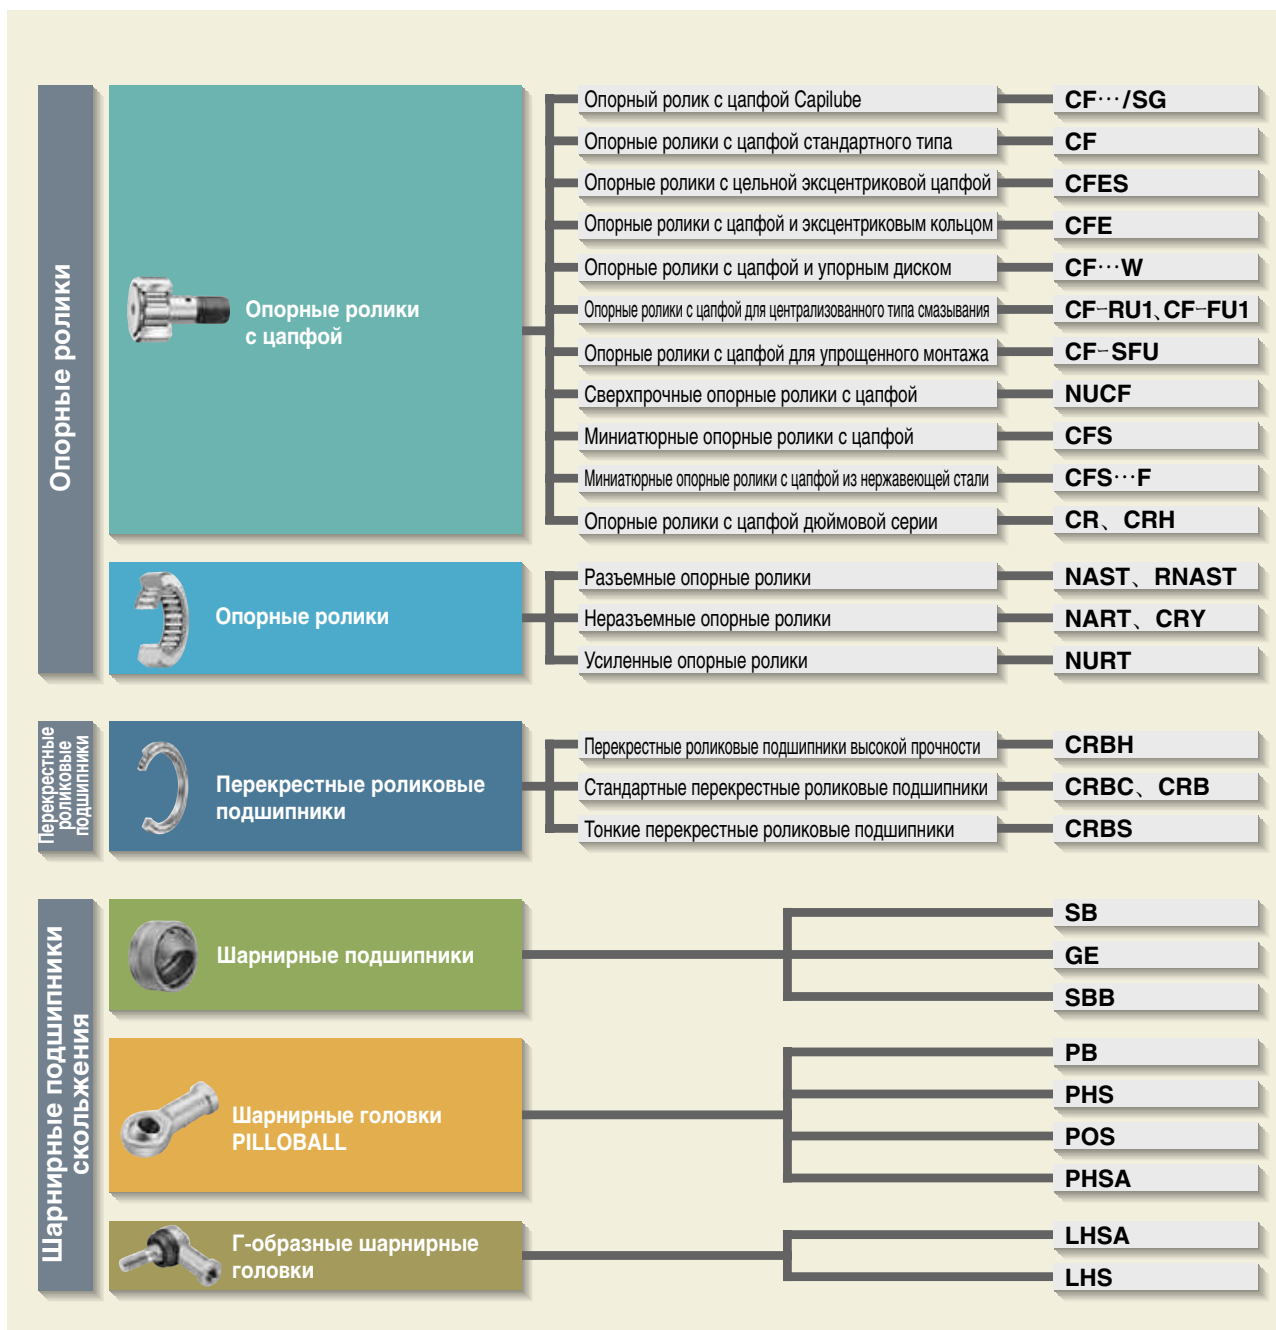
Опорные ролики

Опорные ролики с цапфой

Опорный ролик с цапфой Capilube — CF···/SG
Опорные ролики с цапфой стандартного типа — CF
Опорные ролики с цельной эксцентриковой цапфой — CFES
Опорные ролики с цапфой и эксцентриковым кольцом — CFE
Опорные ролики с цапфой и упорным диском — CF···W
Опорные ролики с цапфой для централизованного типа смазывания — CF-RU1、CF-FU1
Опорные ролики с цапфой для упрощенного монтажа — CF-SFU
Сверхпрочные опорные ролики с цапфой — NUCF
Миниатюрные опорные ролики с цапфой — CFS
Миниатюрные опорные ролики с цапфой из нержавеющей стали — CFS···F
Опорные ролики с цапфой дюймовой серии — CR、CRH

Опорные ролики

Разъемные опорные ролики — NAST、RNAST
Неразъемные опорные ролики — NART、CRY
Усиленные опорные ролики — NURT

Перекрестные роликовые подшипники

Перекрестные роликовые подшипники

Перекрестные роликовые подшипники высокой прочности — CRBH
Стандартные перекрестные роликовые подшипники — CRBC、CRB
Тонкие перекрестные роликовые подшипники — CRBS

Шарнирные подшипники скольжения

Шарнирные подшипники — SB, GE, SBB

Шарнирные головки PILLOBALL — PB, PHS, POS, PHSA

Г-образные шарнирные головки — LHSA, LHS